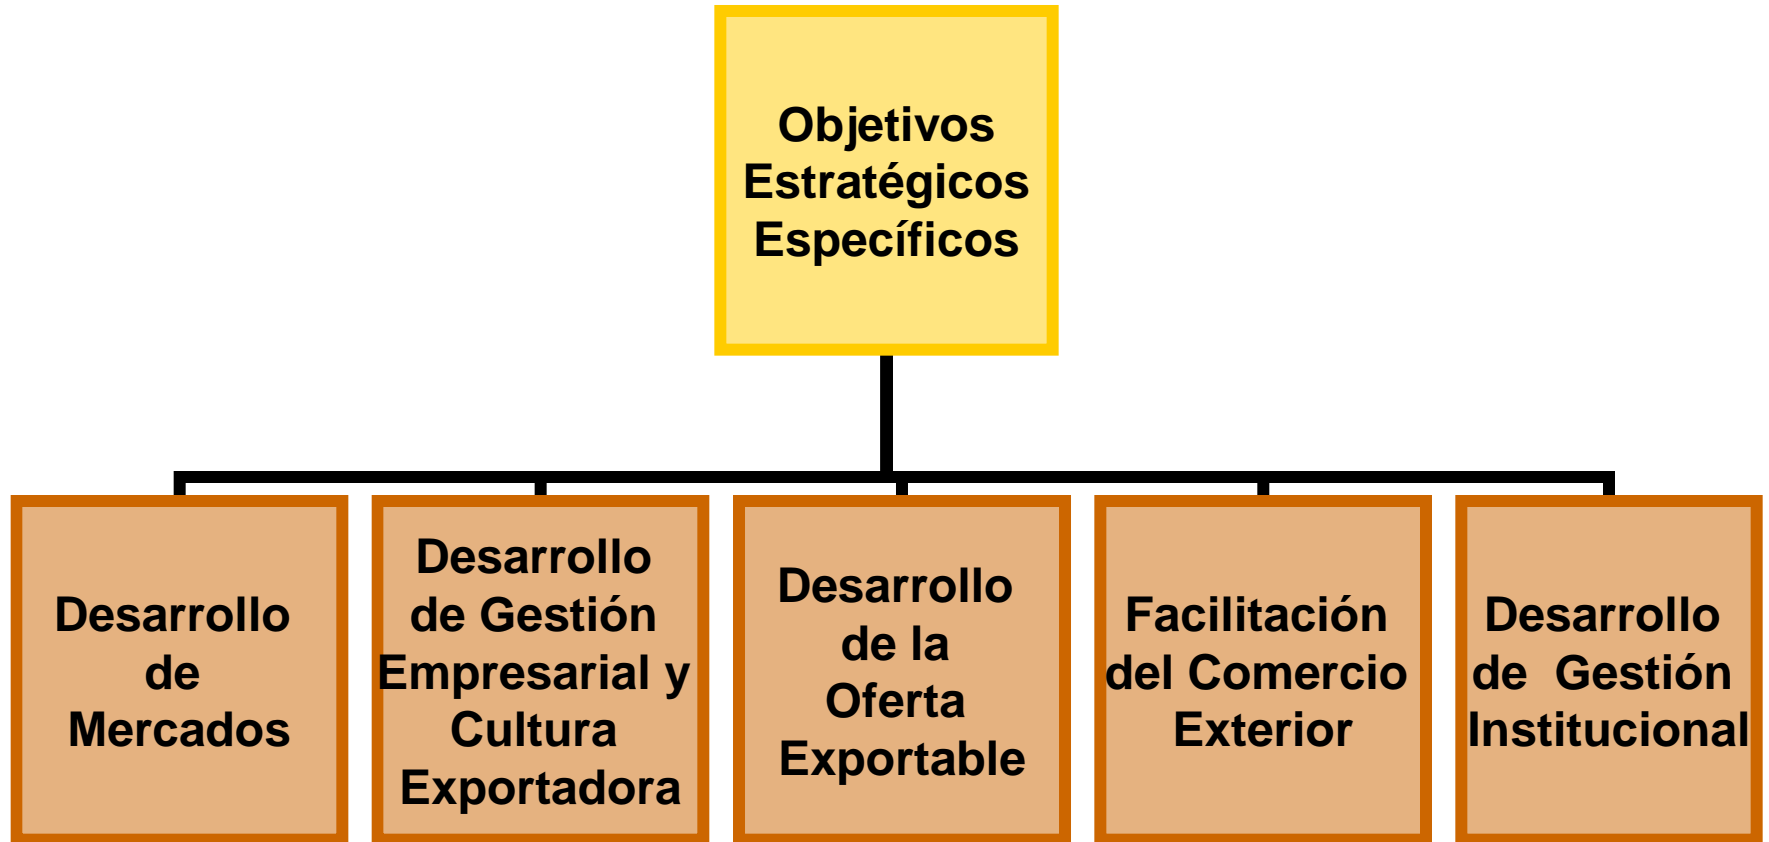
Objetivos Estratégicos Específicos

Desarrollo de Mercados

Desarrollo de Gestión Empresarial y Cultura Exportadora

Desarrollo de la Oferta Exportable

Facilitación del Comercio Exterior

Desarrollo de Gestión Institucional